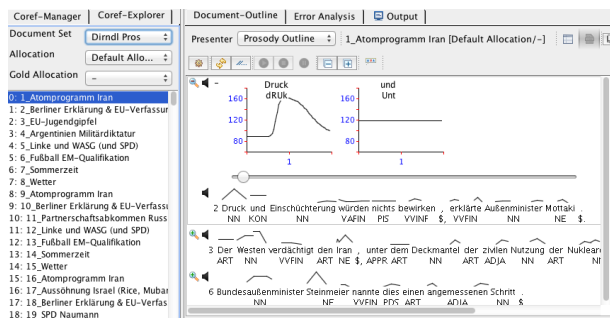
Coref-Manager | Coref-Explorer

Document Set: Dirndl Pros
Allocation: Default Allo...
Gold Allocation: -

0: 1_Atomprogramm Iran
1: 2_Berliner Erklärung & EU-Verfassur
2: 3_EU-Jugendgipfel
3: 4_Argentinien Militärdiktatur
4: 5_Linke und WASG (und SPD)
5: 6_Fußball EM-Qualifikation
6: 7_Sommerzeit
7: 8_Wetter
8: 9_Atomprogramm Iran
9: 10_Berliner Erklärung & EU-Verfass
10: 11_Partnerschaftsabkommen Russ
11: 12_Linke und WASG (und SPD)
12: 13_Fußball EM-Qualifikation
13: 14_Sommerzeit
14: 15_Wetter
15: 16_Atomprogramm Iran
16: 17_Aussöhnung Israel (Rice, Mubar
17: 18_Berliner Erklärung & EU-Verfas
18: 19_SPD Naumann

Document-Outline | Error Analysis | Output

Presenter: Prosody Outline | 1_Atomprogramm Iran [Default Allocation/-]

Druck dRUk
160
120
80
1

und Unt
160
120
80
1

2 Druck und Einschüchterung würden nichts bewirken , erklärte Außenminister Mottaki .
NN KON NN VAFIN PIS VVINF $, VVFIN NN NE $.

3 Der Westen verdächtigt den Iran , unter dem Deckmantel der zivilen Nutzung der Nuklear
ART NN VVFIN ART NE $, APPR ART NN ART ADJA NN ART NN

6 Bundesaußenminister Steinmeier nannte dies einen angemessenen Schritt .
NN NE VVFIN PDS ART ADJA NN $.